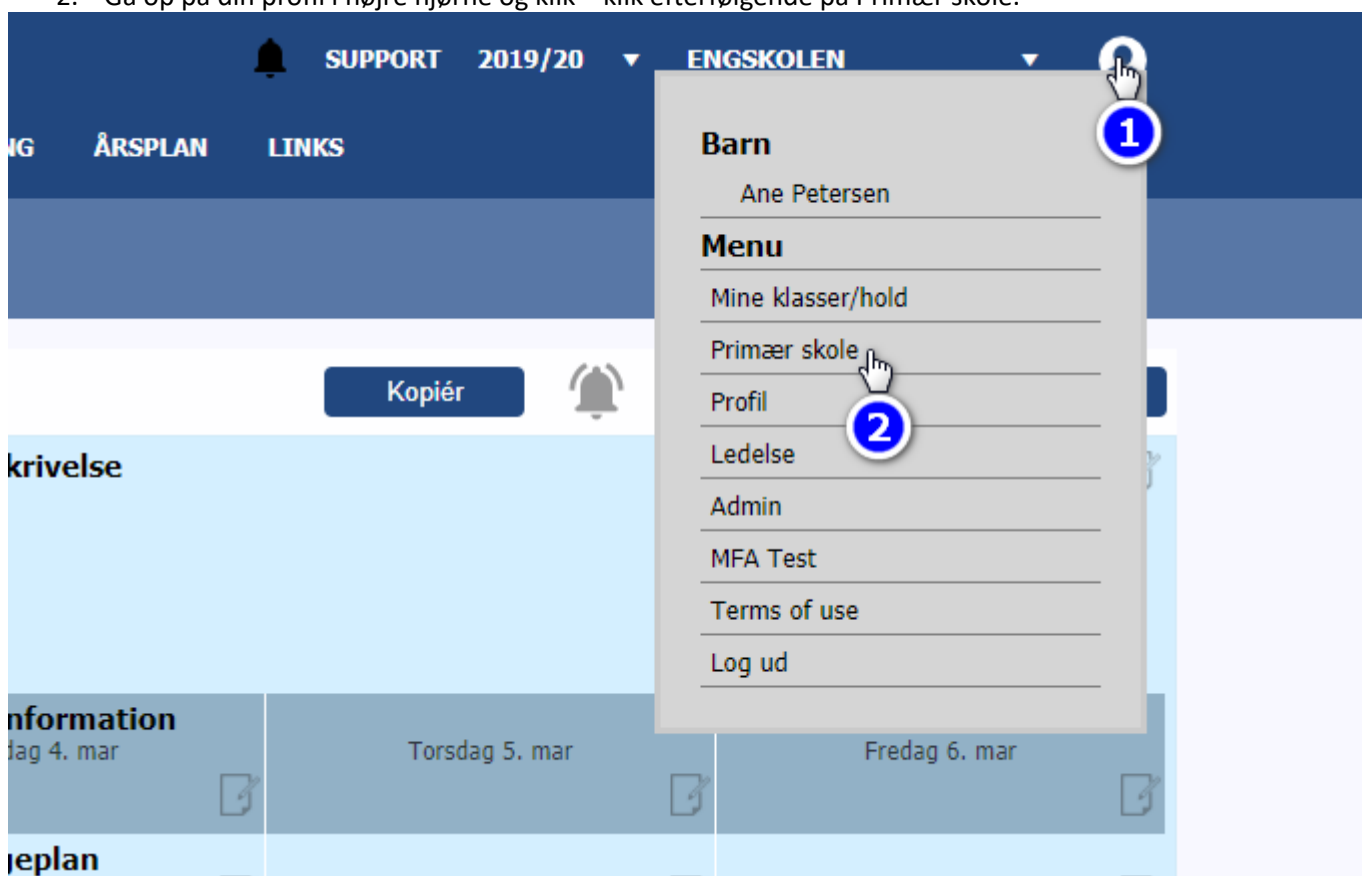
2. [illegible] på din profil i højre hjørne og klik – klik efterfølgende på Primær skole.

SUPPORT 2019/20 ▼ ENGSKOLEN ▼

1

NG ÅRSPLAN LINKS

Barn
Ane Petersen
Menu
Mine klasser/hold
Primær skole
Profil
Ledelse
Admin
MFA Test
Terms of use
Log ud

2

Kopiér

krivelse

nformation
dag 4. mar

Torsdag 5. mar

Fredag 6. mar

geplan